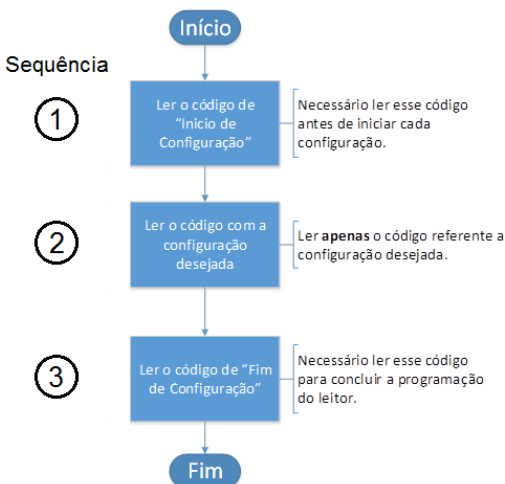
Início

Sequência

1

Ler o código de "Inicio de Configuração"

Necessário ler esse código antes de iniciar cada configuração.

2

Ler o código com a configuração desejada

Ler **apenas** o código referente a configuração desejada.

3

Ler o código de "Fim de Configuração"

Necessário ler esse código para concluir a programação do leitor.

Fim